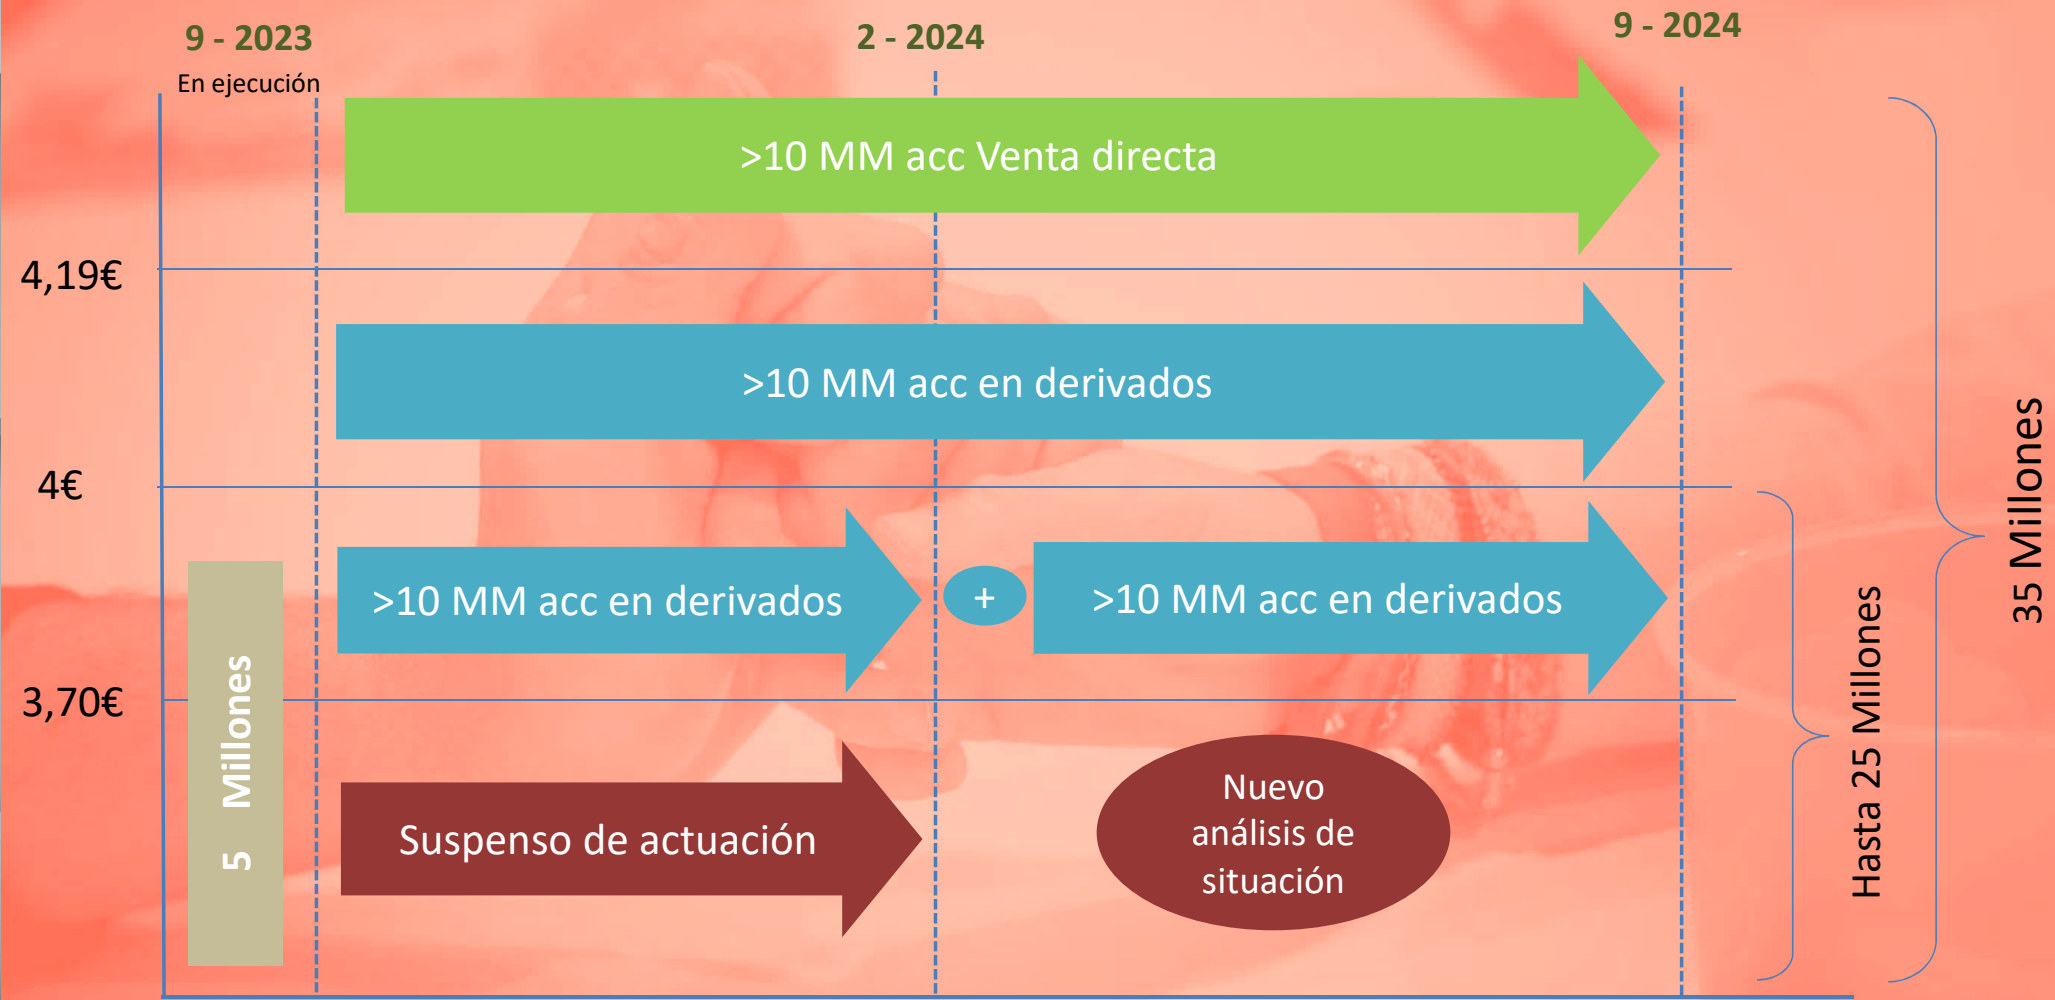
9 - 2023
En ejecución

2 - 2024

9 - 2024

>10 MM acc Venta directa

4,19€

>10 MM acc en derivados

4€

>10 MM acc en derivados

+

>10 MM acc en derivados

3,70€

5 Millones

Suspenso de actuación

Nuevo análisis de situación

Hasta 25 Millones

35 Millones